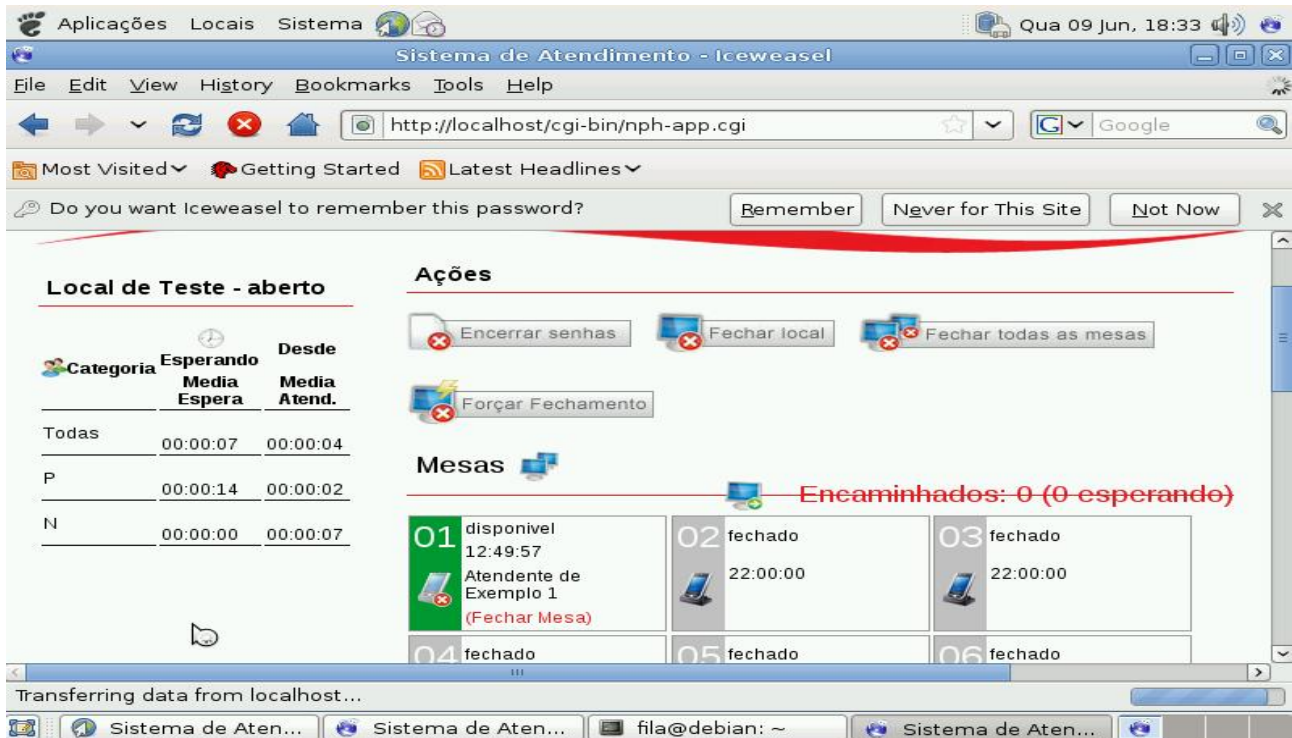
Aplicações Locais Sistema

Qua 09 Jun, 18:33

Sistema de Atendimento - Iceweasel

File Edit View History Bookmarks Tools Help

http://localhost/cgi-bin/nph-app.cgi

Google

Most Visited Getting Started Latest Headlines

Do you want Iceweasel to remember this password?

Remember Never for This Site Not Now

Local de Teste - aberto

| Categoria | Esperando Media Espera | Desde Media Atend. |
|---|---|---|
| Todas | 00:00:07 | 00:00:04 |
| P | 00:00:14 | 00:00:02 |
| N | 00:00:00 | 00:00:07 |

Ações

Encerrar senhas

Fechar local

Fechar todas as mesas

Forçar Fechamento

Mesas

Encaminhados: 0 (0 esperando)

01 disponivel 12:49:57 Atendente de Exemplo 1 (Fechar Mesa)

02 fechado 22:00:00

03 fechado 22:00:00

04 fechado

05 fechado

06 fechado

Transferring data from localhost...

Sistema de Aten... Sistema de Aten... fila@debian: ~ Sistema de Aten...